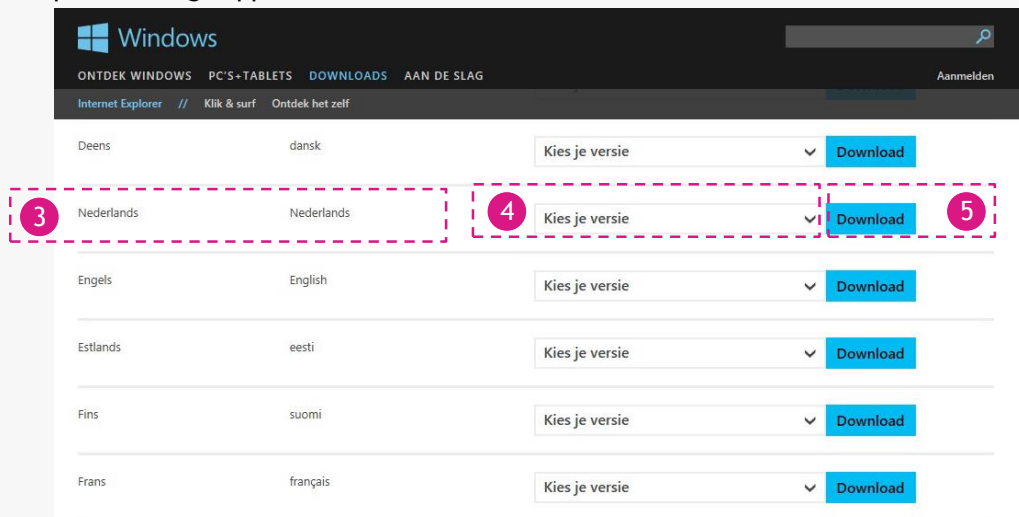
Windows

ONTDEK WINDOWS PC'S+TABLETS DOWNLOADS AAN DE SLAG

Aanmelden

Internet Explorer // Klik & surf Ontdek het zelf

| | | | |
|---|---|---|---|
| Deens | dansk | Kies je versie | Download |
| Nederlands | Nederlands | Kies je versie | Download |
| Engels | English | Kies je versie | Download |
| Estlands | eesti | Kies je versie | Download |
| Fins | suomi | Kies je versie | Download |
| Frans | français | Kies je versie | Download |

3

4

5